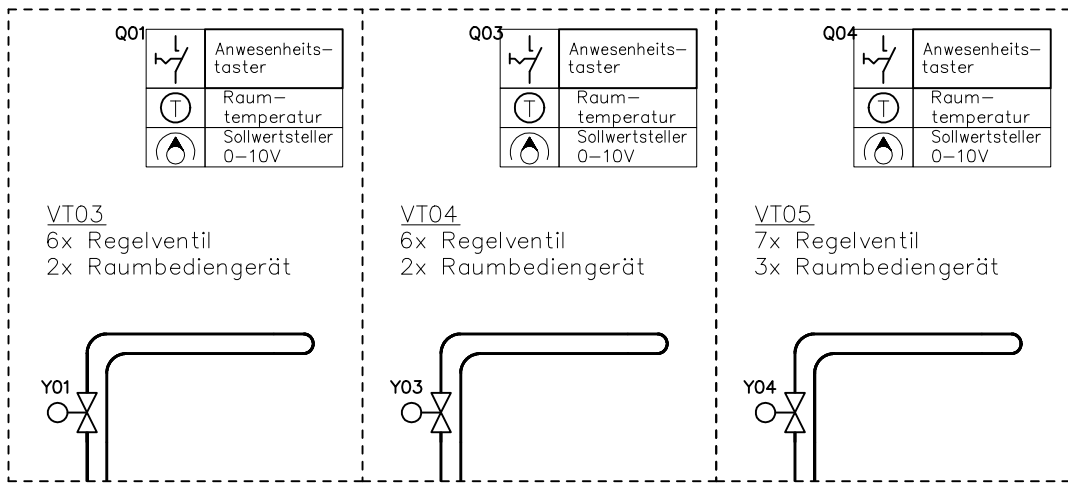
Q01

| | |
|---|---|
| | Anwesenheitstaster |
| T | Raumtemperatur |
| | Sollwertsteller 0–10V |

VT03
6x Regelventil
2x Raumbediengerät

Y01

Q03

| | |
|---|---|
| | Anwesenheitstaster |
| T | Raumtemperatur |
| | Sollwertsteller 0–10V |

VT04
6x Regelventil
2x Raumbediengerät

Y03

Q04

| | |
|---|---|
| | Anwesenheitstaster |
| T | Raumtemperatur |
| | Sollwertsteller 0–10V |

VT05
7x Regelventil
3x Raumbediengerät

Y04